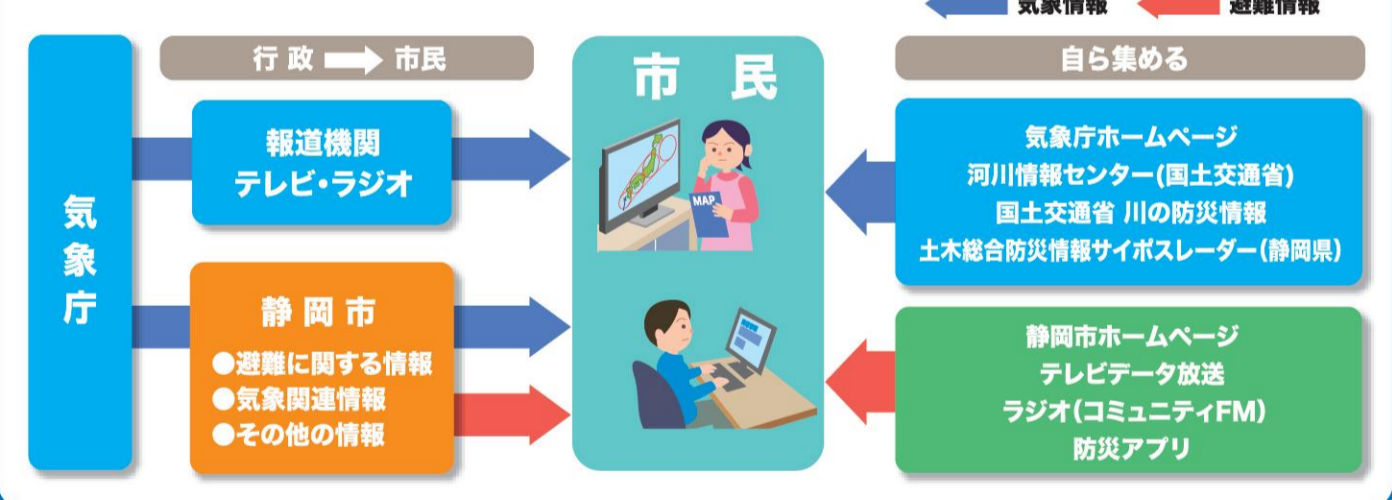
気象情報 避難情報

気象庁

行政 市民

報道機関
テレビ・ラジオ

静岡市
●避難に関する情報
●気象関連情報
●その他の情報

市民

MAP

自ら集める

気象庁ホームページ
河川情報センター(国土交通省)
国土交通省 川の防災情報
土木総合防災情報サイポスレーダー(静岡県)

静岡市ホームページ
テレビデータ放送
ラジオ(コミュニティFM)
防災アプリ